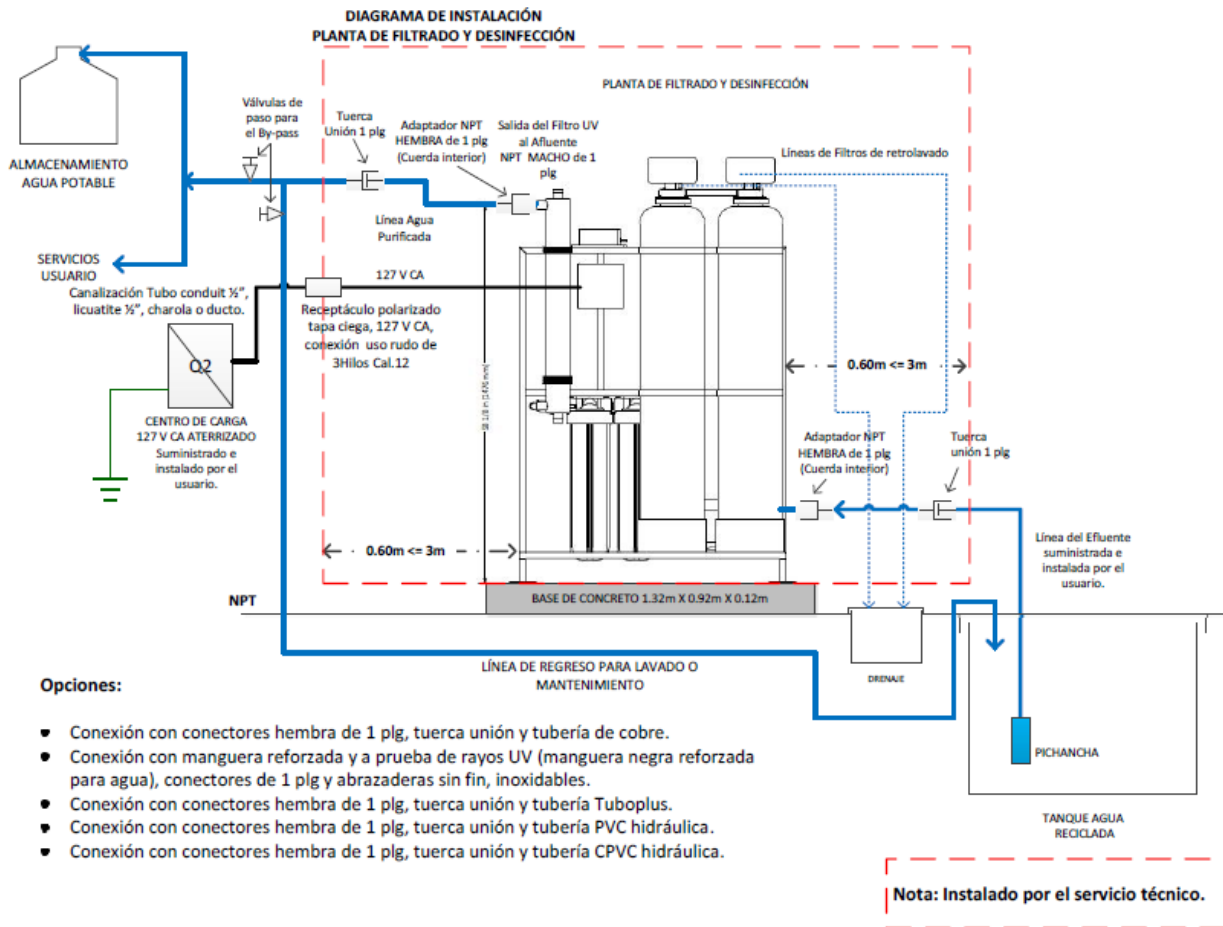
DIAGRAMA DE INSTALACIÓN
PLANTA DE FILTRADO Y DESINFECCIÓN

PLANTA DE FILTRADO Y DESINFECCIÓN

ALMACENAMIENTO AGUA POTABLE

Válvulas de paso para el By-pass

Tuerca Unión 1 plg

Adaptador NPT HEMBRA de 1 plg (Cuerda interior)

Salida del Filtro UV al Afluente NPT MACHO de 1 plg

Líneas de Filtros de retrolavado

Línea Agua Purificada

SERVICIOS USUARIO

127 V CA

Canalización Tubo conduit ½", licuatite ½", charola o ducto.

Receptáculo polarizado tapa ciega, 127 V CA, conexión uso rudo de 3Hilos Cal.12

Q2

0.60m <= 3m

CENTRO DE CARGA 127 V CA ATERRIZADO Suministrado e instalado por el usuario.

Adaptador NPT HEMBRA de 1 plg (Cuerda interior)

Tuerca unión 1 plg

0.60m <= 3m

Línea del Efluente suministrada e instalada por el usuario.

NPT

BASE DE CONCRETO 1.32m X 0.92m X 0.12m

LÍNEA DE REGRESO PARA LAVADO O MANTENIMIENTO

DRENAJE

PICHANCHA

TANQUE AGUA RECICLADA

Opciones:

• Conexión con conectores hembra de 1 plg, tuerca unión y tubería de cobre.
• Conexión con manguera reforzada y a prueba de rayos UV (manguera negra reforzada para agua), conectores de 1 plg y abrazaderas sin fin, inoxidables.
• Conexión con conectores hembra de 1 plg, tuerca unión y tubería Tuboplus.
• Conexión con conectores hembra de 1 plg, tuerca unión y tubería PVC hidráulica.
• Conexión con conectores hembra de 1 plg, tuerca unión y tubería CPVC hidráulica.

Nota: Instalado por el servicio técnico.